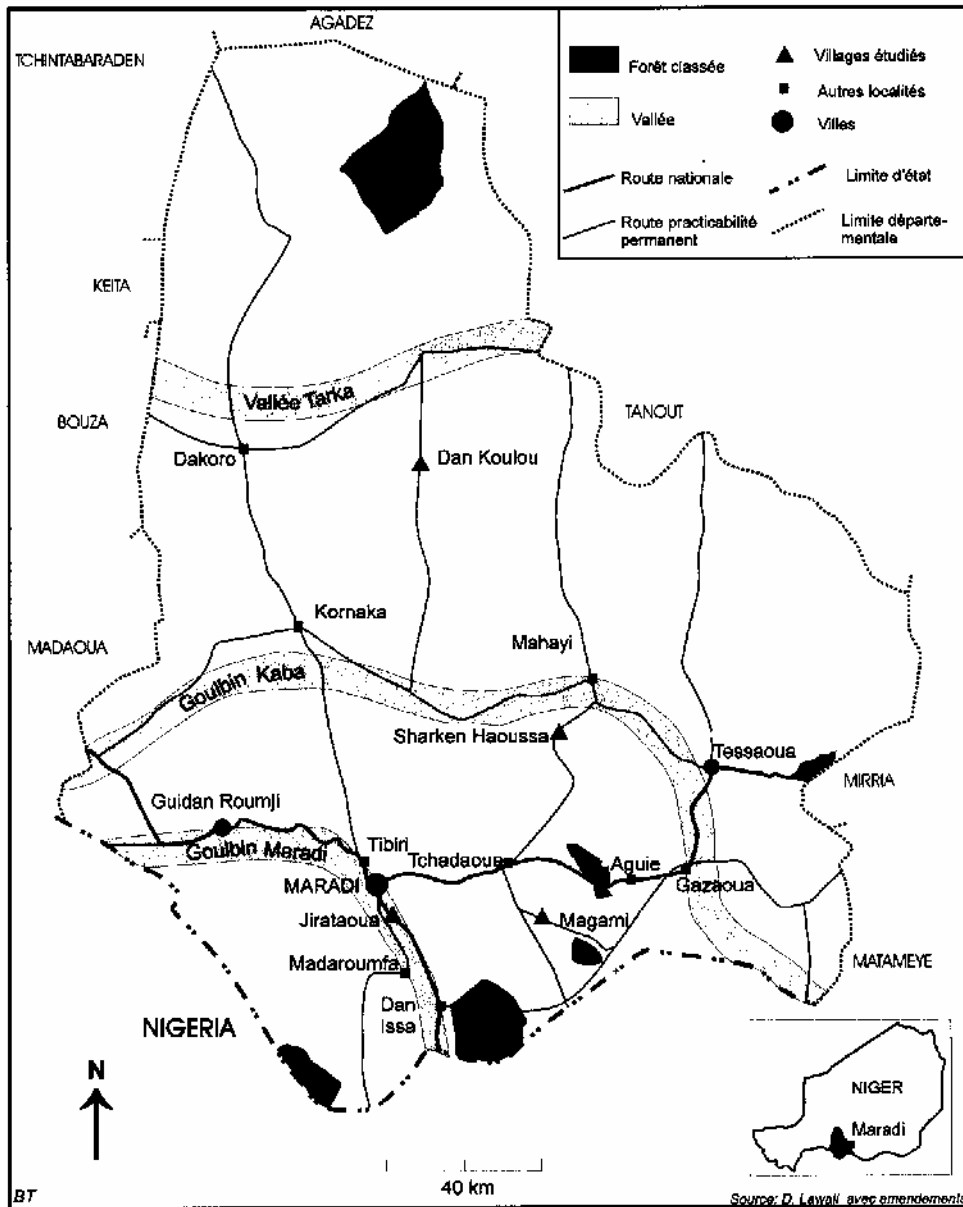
AGADEZ

TCHINTABARADEN

Forêt classée

Vallée

Villages étudiés

Autres localités

Villes

Route nationale

Route practicabilité permanent

Limite d'état

Limite départementale

KEITA

BOUZA

Vallée Tarka

TANOUT

Dakoro

Dan Koulou

Kornaka

MADAOUA

Mahayi

Goulbin Kaba

Sharken Haoussa

Tessaoua

MIRRIA

Guidan Roumji

Goulbin Maradi

Tibiri

Tchadaoua

Aguie

Gazaoua

MARADI

Jirataoua

Magami

Madaroumfa

MATAMEYE

NIGERIA

Dan Issa

NIGER

Maradi

N

40 km

BT

Source: D. Lawali avec amendements